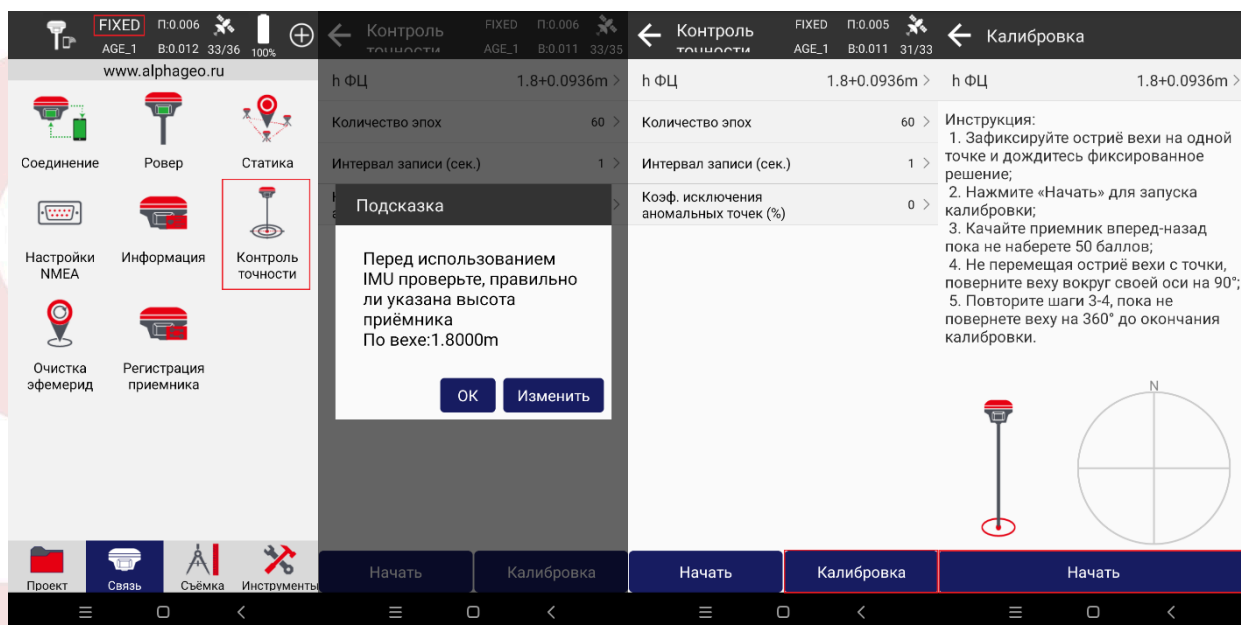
FIXED П:0.006 AGE_1 В:0.012 33/36 100%

www.alphageo.ru

Соединение

Ровер

Статика

Настройки NMEA

Информация

Контроль точности

Очистка эфемерид

Регистрация приемника

Проект

Связь

Съёмка

Инструменты

Контроль точности FIXED П:0.006 AGE_1 В:0.011 33/35

h ФЦ 1.8+0.0936m

Количество эпох 60

Интервал записи (сек.) 1

Подсказка

Перед использованием IMU проверьте, правильно ли указана высота приёмника
По вехе:1.8000m

OK Изменить

Начать Калибровка

Контроль точности FIXED П:0.005 AGE_1 В:0.011 31/33

h ФЦ 1.8+0.0936m

Количество эпох 60

Интервал записи (сек.) 1

Коэф. исключения аномальных точек (%) 0

Начать Калибровка

Калибровка

h ФЦ 1.8+0.0936m

Инструкция:
1. Зафиксируйте остриё вехи на одной точке и дождитесь фиксированное решение;
2. Нажмите «Начать» для запуска калибровки;
3. Качайте приемник вперед-назад пока не наберете 50 баллов;
4. Не перемещая остриё вехи с точки, поверните веху вокруг своей оси на 90°;
5. Повторите шаги 3-4, пока не повернете веху на 360° до окончания калибровки.

N

Начать